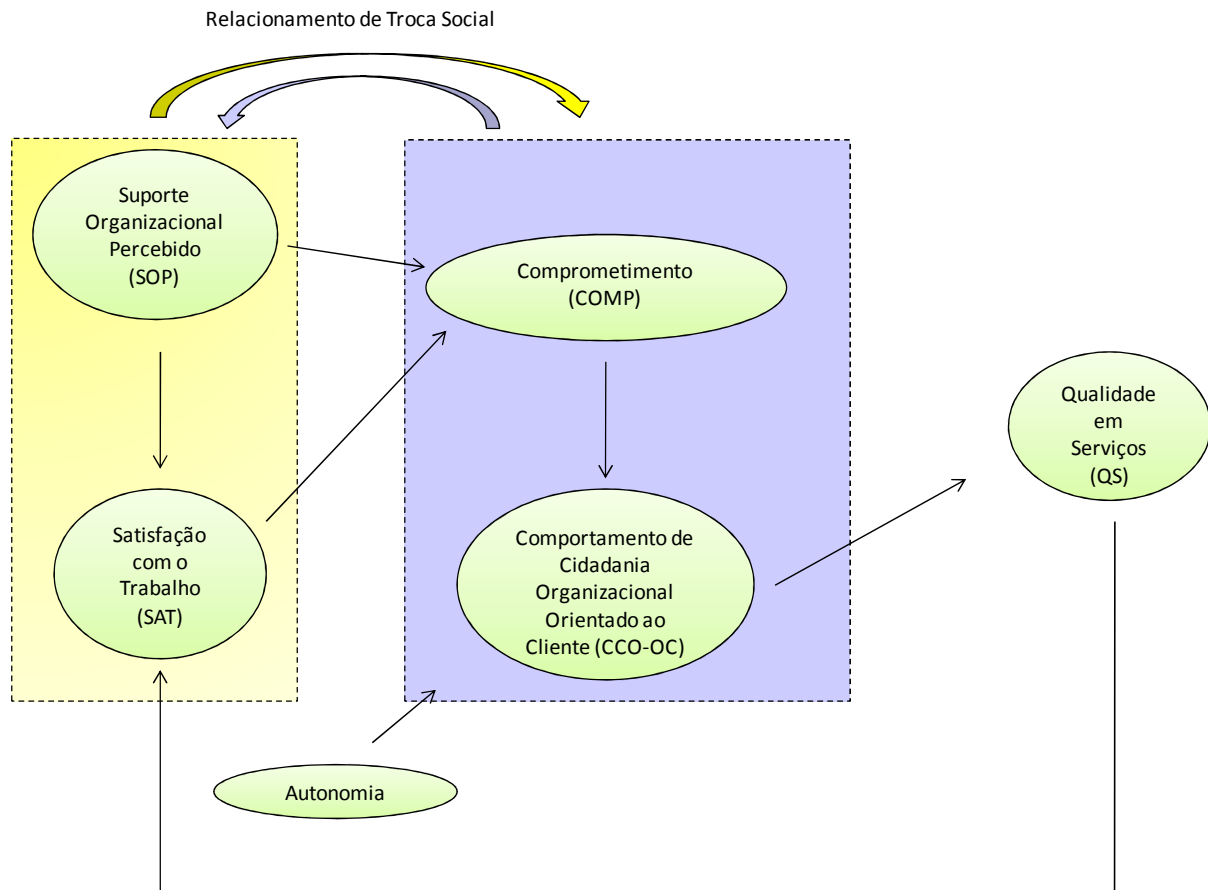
Relacionamento de Troca Social

Suporte Organizacional Percebido (SOP)

Satisfação com o Trabalho (SAT)

Comprometimento (COMP)

Comportamento de Cidadania Organizacional Orientado ao Cliente (CCO-OC)

Qualidade em Serviços (QS)

Autonomia